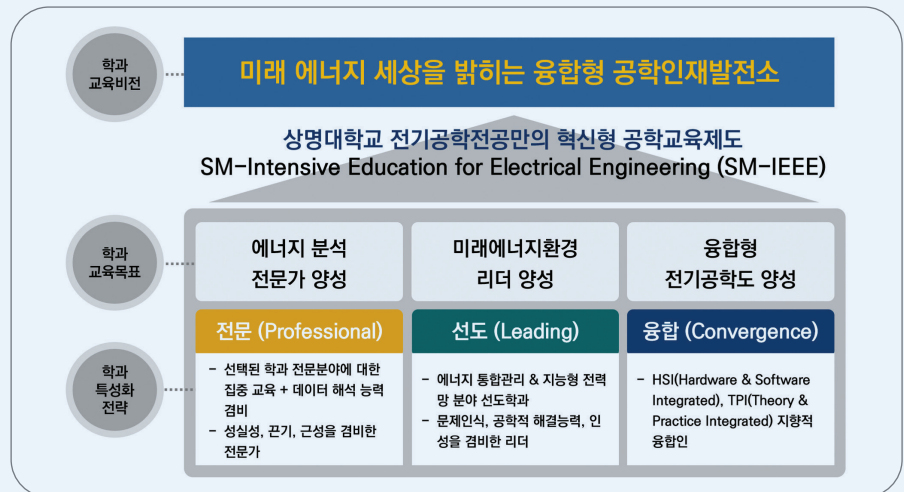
학과 교육비전

미래 에너지 세상을 밝히는 융합형 공학인재발전소

상명대학교 전기공학전공만의 혁신형 공학교육제도
SM-Intensive Education for Electrical Engineering (SM-IEEE)

학과 교육목표

에너지 분석 전문가 양성

미래에너지환경 리더 양성

융합형 전기공학도 양성

학과 특성화 전략

전문 (Professional)

- 선택된 학과 전문분야에 대한 집중 교육 + 데이터 해석 능력 겸비
- 성실성, 끈기, 근성을 겸비한 전문가

선도 (Leading)

- 에너지 통합관리 & 지능형 전력망 분야 선도학과
- 문제인식, 공학적 해결능력, 인성을 겸비한 리더

융합 (Convergence)

- HSI(Hardware & Software Integrated), TPI(Theory & Practice Integrated) 지향적 융합인